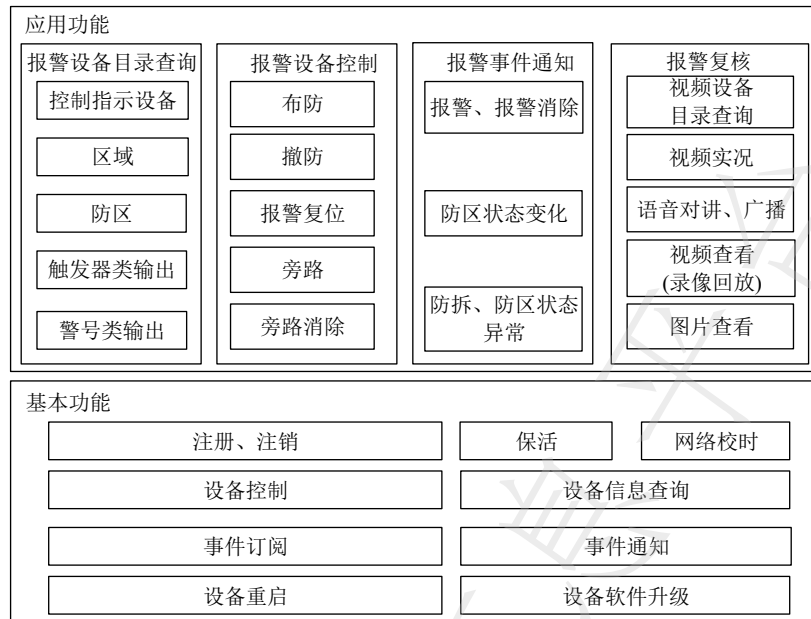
应用功能

报警设备目录查询
控制指示设备
区域
防区
触发器类输出
警号类输出

报警设备控制
布防
撤防
报警复位
旁路
旁路消除

报警事件通知
报警、报警消除
防区状态变化
防拆、防区状态异常

报警复核
视频设备目录查询
视频实况
语音对讲、广播
视频查看(录像回放)
图片查看

基本功能
注册、注销
保活
网络校时
设备控制
设备信息查询
事件订阅
事件通知
设备重启
设备软件升级